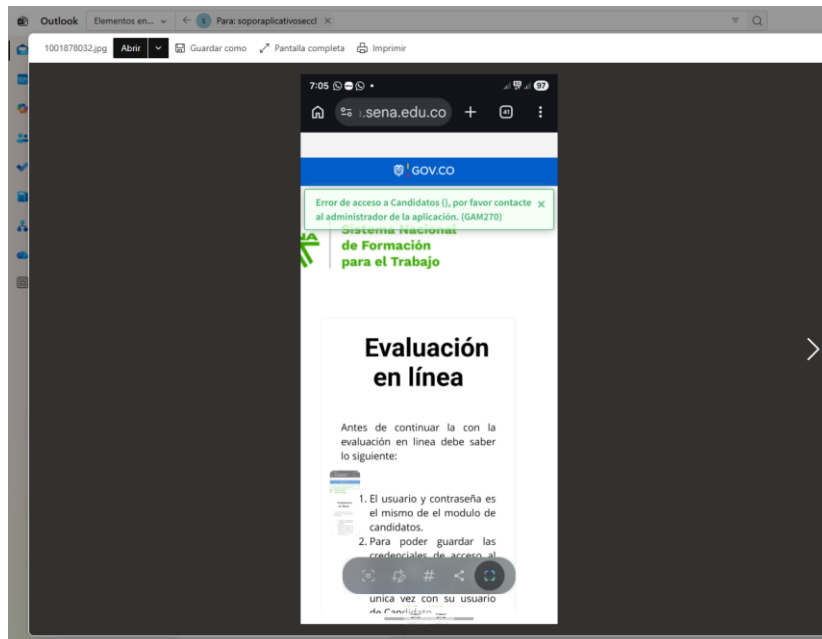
Outlook Elementos en... Para: soporaplicativosecci

1001878032.jpg Abrir Guardar como Pantalla completa Imprimir

7:05 97

.sena.edu.co + 41

GOV.CO

Error de acceso a Candidatos (), por favor contacte al administrador de la aplicación. (GAM270)

Sistema Nacional de Formación para el Trabajo

Evaluación en línea

Antes de continuar la con la evaluación en linea debe saber lo siguiente:

1. El usuario y contraseña es el mismo de el modulo de candidatos.
2. Para poder guardar las credenciales de acceso al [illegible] unica vez con su usuario de Candidato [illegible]